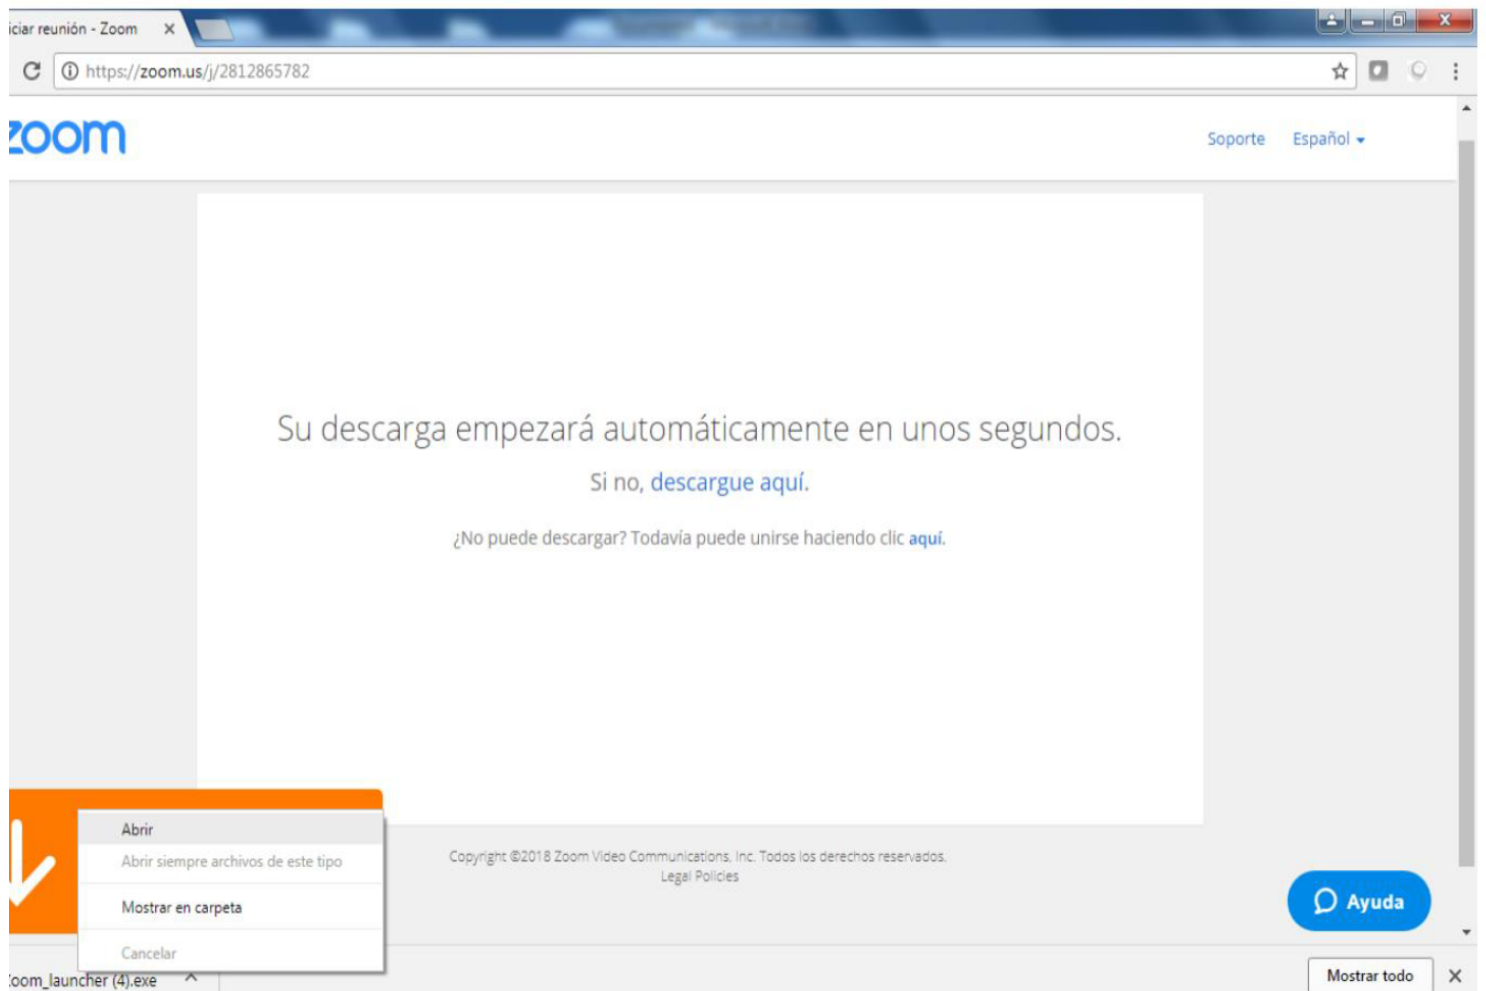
iciar reunión - Zoom ×

https://zoom.us/j/2812865782

zoom

Soporte Español

Su descarga empezará automáticamente en unos segundos.

Si no, descargue aquí.

¿No puede descargar? Todavía puede unirse haciendo clic aquí.

Abrir
Abrir siempre archivos de este tipo
Mostrar en carpeta
Cancelar

Copyright ©2018 Zoom Video Communications, Inc. Todos los derechos reservados.
Legal Policies

Ayuda

oom_launcher (4).exe

Mostrar todo ×